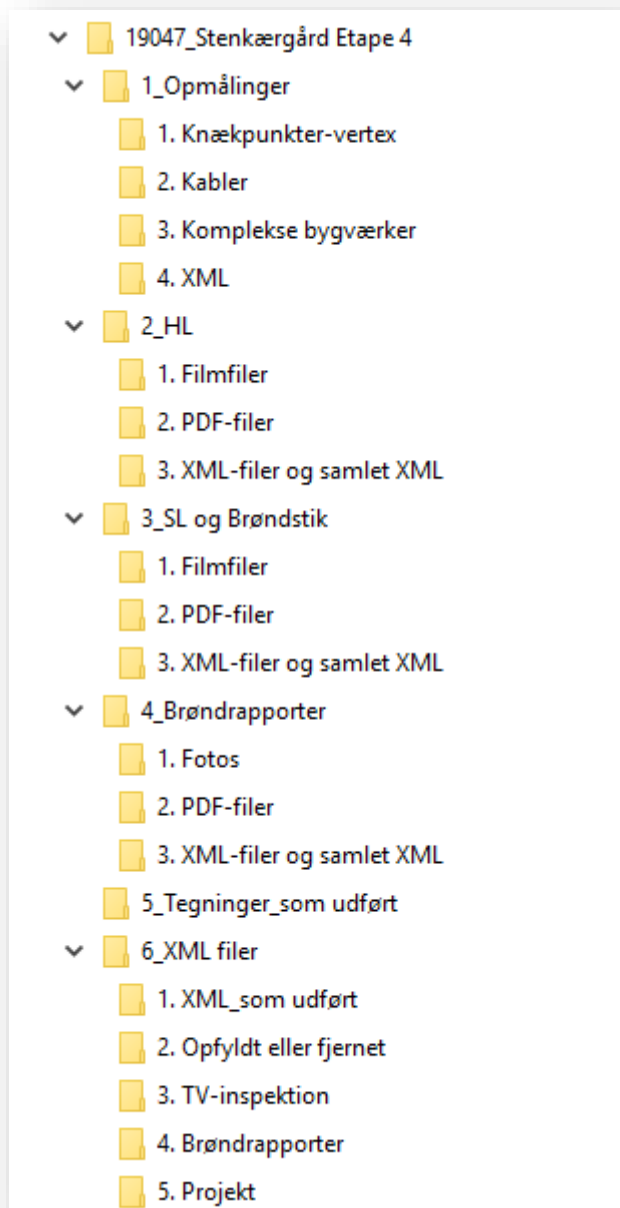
19047_Stenkærgård Etape 4
1_Opmålinger
1. Knækpunkter-vertex
2. Kabler
3. Komplekse bygværker
4. XML
2_HL
1. Filmfiler
2. PDF-filer
3. XML-filer og samlet XML
3_SL og Brøndstik
1. Filmfiler
2. PDF-filer
3. XML-filer og samlet XML
4_Brøndrapporter
1. Fotos
2. PDF-filer
3. XML-filer og samlet XML
5_Tegninger_som udført
6_XML filer
1. XML_som udført
2. Opfyldt eller fjernet
3. TV-inspektion
4. Brøndrapporter
5. Projekt